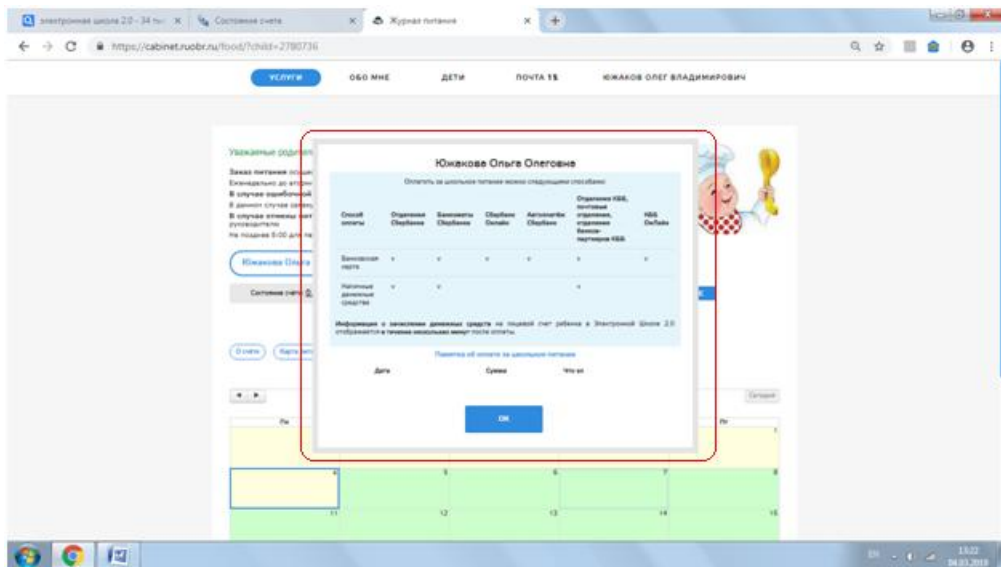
Электронная школа 2.0 - 34 тыс × | Состояние счета × | Журнал питания × | +

https://cabinet.ruobr.ru/food/?child=2780736

УСЛУГИ | ОБО МНЕ | ДЕТИ | ПОЧТА 15 | ЮЖАКОВ ОЛЕГ ВЛАДИМИРОВИЧ

Уважаемые роди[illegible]

Заказ питания осущ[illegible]
Ежедневно до вторн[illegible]
В случае ошибочной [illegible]
В данном случае запис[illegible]
В случае отмены пит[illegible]
руководителю.
Не позднее 8:00 для пи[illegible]

Южакова Ольга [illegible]

Состояние счета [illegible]

О счете | Карта пит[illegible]

◄ ►

Сегодня

Пн | Пт

1

4 | 5 | 6 | 7 | 8

11 | 12 | 13 | 14 | 15

Южаковой Ольге Олеговне

Оплатить за школьное питание можно следующими способами:

| Способ оплаты | Отделения Сбербанка | Банкоматы Сбербанка | Сбербанк Онлайн | Автоплатёж Сбербанк | Отделения КББ, почтовые отделения, отделения банков-партнеров КББ | КББ Онлайн |
|---|---|---|---|---|---|---|
| Банковская карта | + | + | + | + | + | + |
| Наличные денежные средства | + | + | | | + | |

Информация о зачислении денежных средств на лицевой счет ребенка в Электронной Школе 2.0 отображается в течение нескольких минут после оплаты.

Памятка об оплате за школьное питание

Дата | Сумма | Что это

OK

EN 15:22 04.03.2019